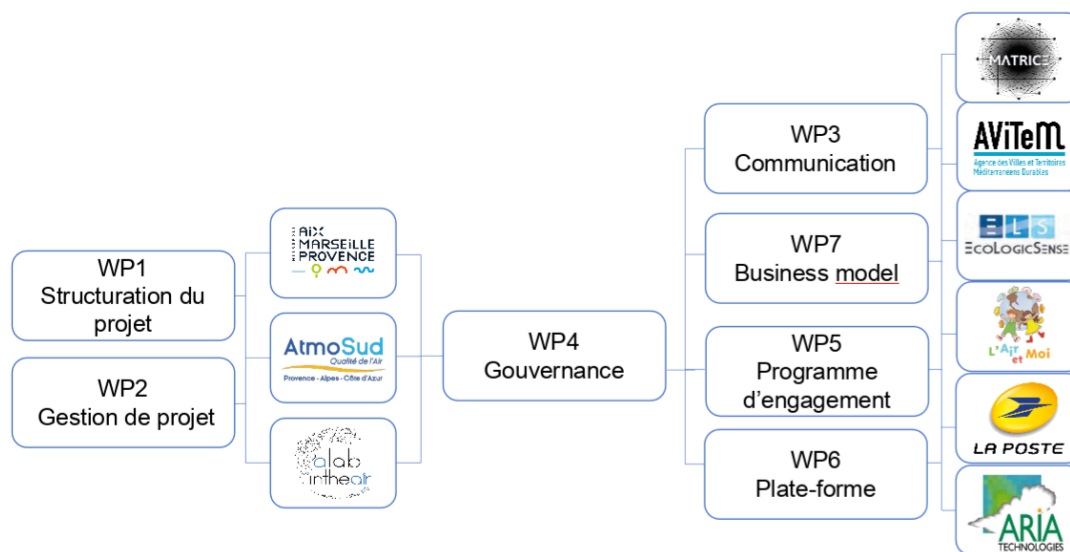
WP1
Structuration du projet

WP2
Gestion de projet

AIX MARSEILLE PROVENCE

AtmoSud
Qualité de l'Air
Provence - Alpes - Côte d'Azur

alab intheair

WP4
Gouvernance

WP3
Communication

WP7
Business model

WP5
Programme d'engagement

WP6
Plate-forme

MATRICE

AViTeM
Agence des Villes et Territoires Méditerranéens Durables

ELS
EcologicSense

L'Air et Moi

LA POSTE

ARIA TECHNOLOGIES